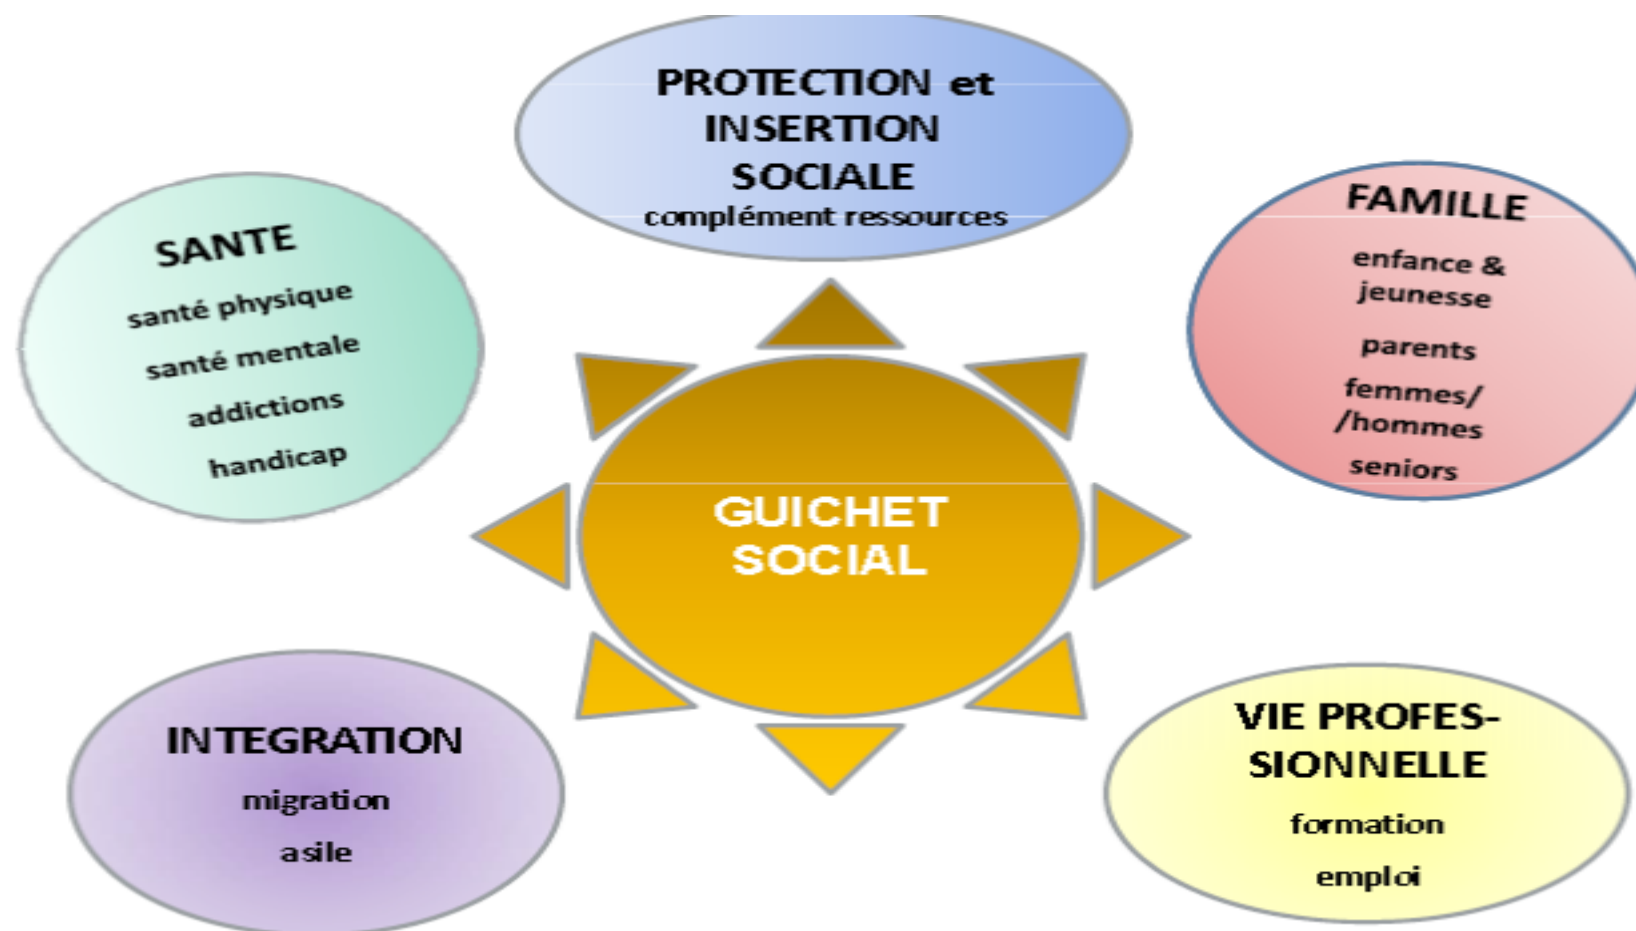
PROTECTION et INSERTION SOCIALE
complément ressources

SANTE
santé physique
santé mentale
addictions
handicap

FAMILLE
enfance & jeunesse
parents
femmes/ /hommes
seniors

GUICHET SOCIAL

INTEGRATION
migration
asile

VIE PROFESSIONNELLE
formation
emploi